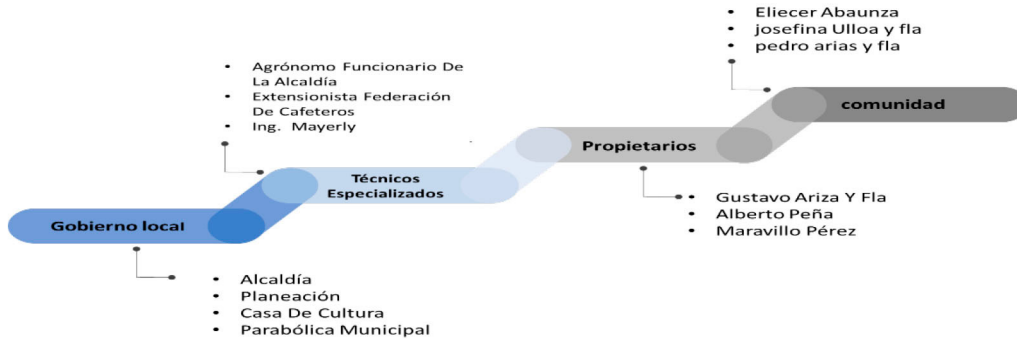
- Eliecer Abaunza
- josefina Ulloa y fla
- pedro arias y fla

- Agrónomo Funcionario De La Alcaldía
- Extensionista Federación De Cafeteros
- Ing. Mayerly

comunidad

Propietarios

Técnicos Especializados

Gobierno local

- Gustavo Ariza Y Fla
- Alberto Peña
- Maravillo Pérez

- Alcaldía
- Planeación
- Casa De Cultura
- Parabólica Municipal